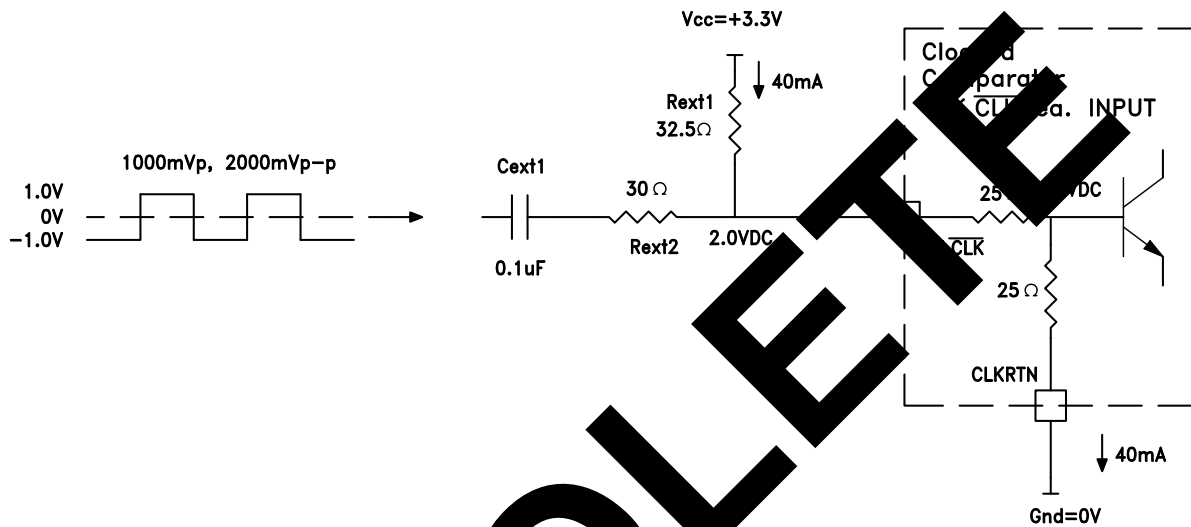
Vcc=+3.3V

40mA

Rext1
32.5Ω

1000mVp, 2000mVp-p

1.0V
0V
−1.0V

Cext1

0.1uF

30 Ω

Rext2

2.0VDC

Clo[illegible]d
C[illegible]parat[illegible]
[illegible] $\overline{\text{CL}}$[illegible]ea. INPUT

25 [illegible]VDC

$\overline{\text{CLK}}$

25 Ω

CLKRTN

40mA

Gnd=0V